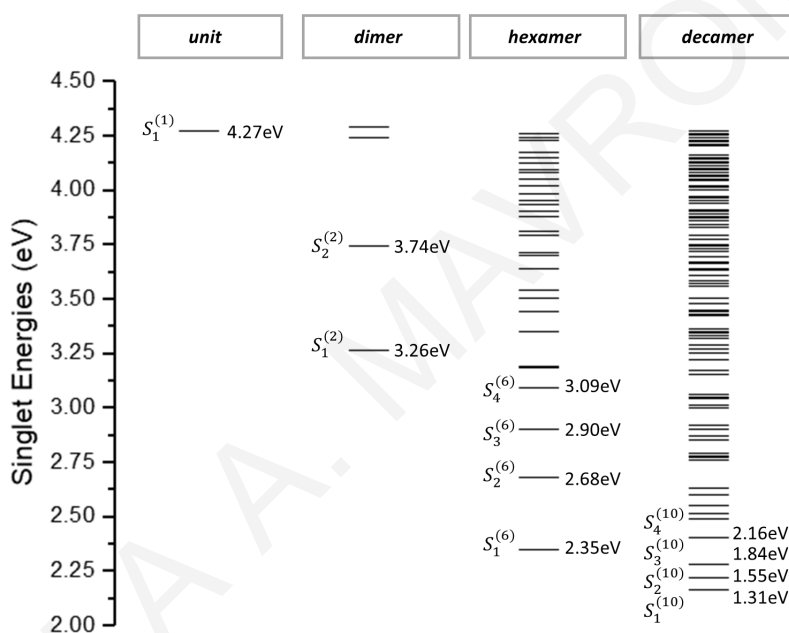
unit

dimer

hexamer

decamer

Singlet Energies (eV)

4.50
4.25
4.00
3.75
3.50
3.25
3.00
2.75
2.50
2.25
2.00

$S_1^{(1)}$ 4.27eV

$S_2^{(2)}$ 3.74eV

$S_1^{(2)}$ 3.26eV

$S_4^{(6)}$ 3.09eV

$S_3^{(6)}$ 2.90eV

$S_2^{(6)}$ 2.68eV

$S_1^{(6)}$ 2.35eV

$S_4^{(10)}$ 2.16eV

$S_3^{(10)}$ 1.84eV

$S_2^{(10)}$ 1.55eV

$S_1^{(10)}$ 1.31eV

A. A. MAVRO